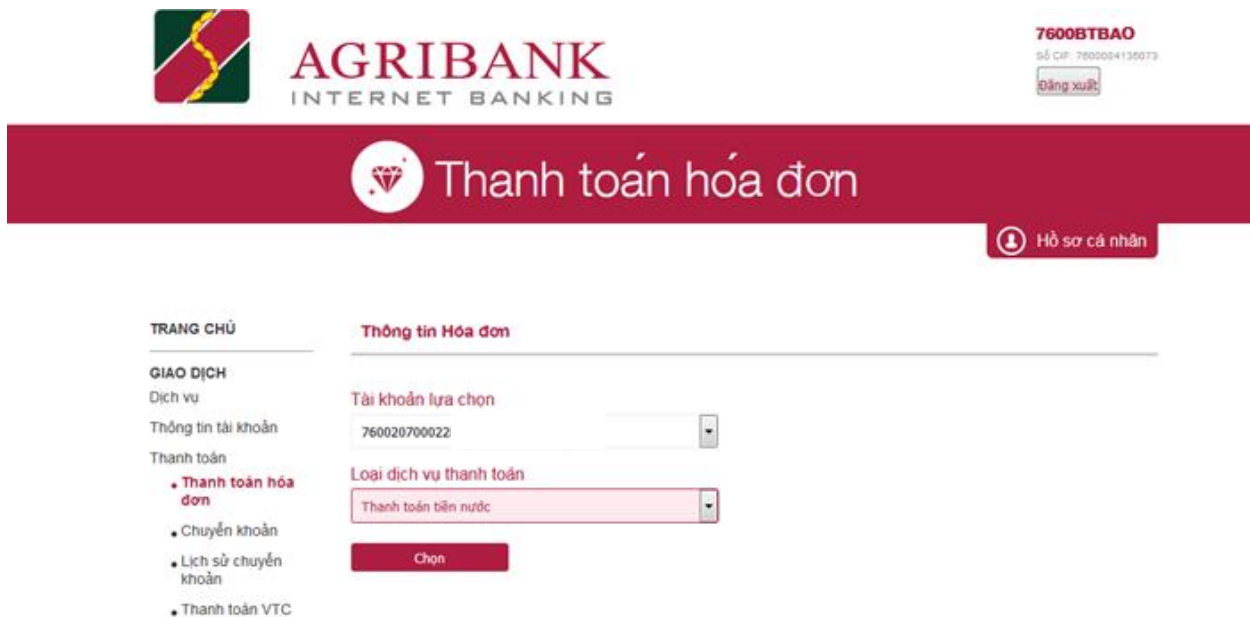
AGRIBANK
INTERNET BANKING

7600BTBAO
Số CIF: 7600004136073
Đăng xuất

Thanh toán hóa đơn

Hồ sơ cá nhân

TRANG CHỦ

GIAO DỊCH
Dịch vụ
Thông tin tài khoản
Thanh toán
• Thanh toán hóa đơn
• Chuyển khoản
• Lịch sử chuyển khoản
• Thanh toán VTC

Thông tin Hóa đơn

Tài khoản lựa chọn
760020700022

Loại dịch vụ thanh toán
Thanh toán tiền nước

Chọn